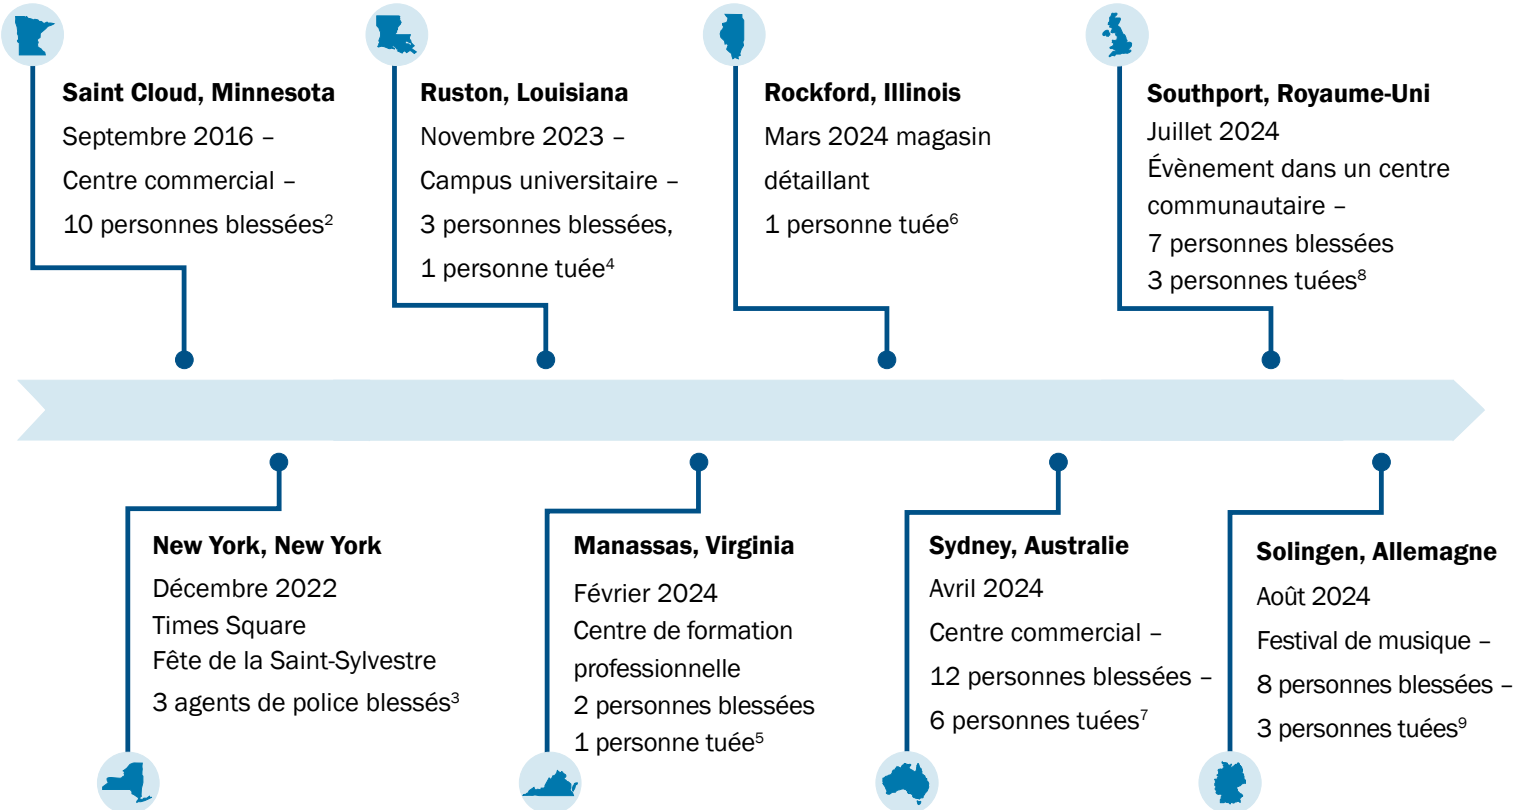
**Saint Cloud, Minnesota**
Septembre 2016 –
Centre commercial –
10 personnes blessées$^{2}$

**Ruston, Louisiana**
Novembre 2023 –
Campus universitaire –
3 personnes blessées,
1 personne tuée$^{4}$

**Rockford, Illinois**
Mars 2024 magasin détaillant
1 personne tuée$^{6}$

**Southport, Royaume-Uni**
Juillet 2024
Évènement dans un centre communautaire –
7 personnes blessées
3 personnes tuées$^{8}$

**New York, New York**
Décembre 2022
Times Square
Fête de la Saint-Sylvestre
3 agents de police blessés$^{3}$

**Manassas, Virginia**
Février 2024
Centre de formation professionnelle
2 personnes blessées
1 personne tuée$^{5}$

**Sydney, Australie**
Avril 2024
Centre commercial –
12 personnes blessées –
6 personnes tuées$^{7}$

**Solingen, Allemagne**
Août 2024
Festival de musique –
8 personnes blessées –
3 personnes tuées$^{9}$